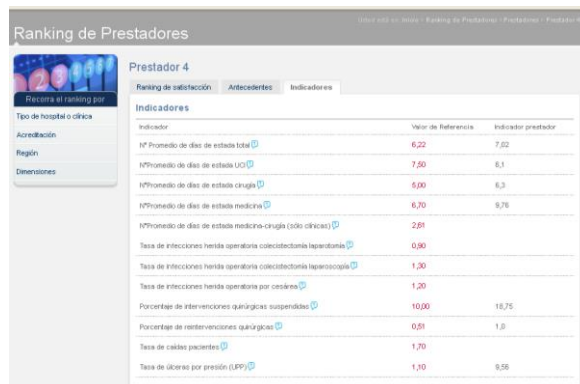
Ranking de Prestadores

Usted está en: Inicio > Ranking de Prestadores > Prestadores > Prestador 4

Recorra el ranking por
Tipo de hospital o clínica
Acreditación
Región
Dimensiones

Prestador 4

Ranking de satisfacción | Antecedentes | Indicadores

Indicadores

| Indicador | Valor de Referencia | Indicador prestador |
|---|---|---|
| Nº Promedio de días de estada total | 6,22 | 7,02 |
| NºPromedio de días de estada UCI | 7,50 | 8,1 |
| NºPromedio de días de estada cirugía | 5,00 | 6,3 |
| NºPromedio de días de estada medicina | 6,70 | 9,76 |
| NºPromedio de días de estada medicina-cirugía (sólo clínicas) | 2,61 | |
| Tasa de infecciones herida operatoria colecistectomía laparotomía | 0,90 | |
| Tasa de infecciones herida operatoria colecistectomía laparoscopía | 1,30 | |
| Tasa de infecciones herida operatoria por cesárea | 1,20 | |
| Porcentaje de intervenciones quirúrgicas suspendidas | 10,00 | 18,75 |
| Porcentaje de reintervenciones quirúrgicas | 0,51 | 1,0 |
| Tasa de caídas pacientes | 1,70 | |
| Tasa de úlceras por presión (UPP) | 1,10 | 9,55 |